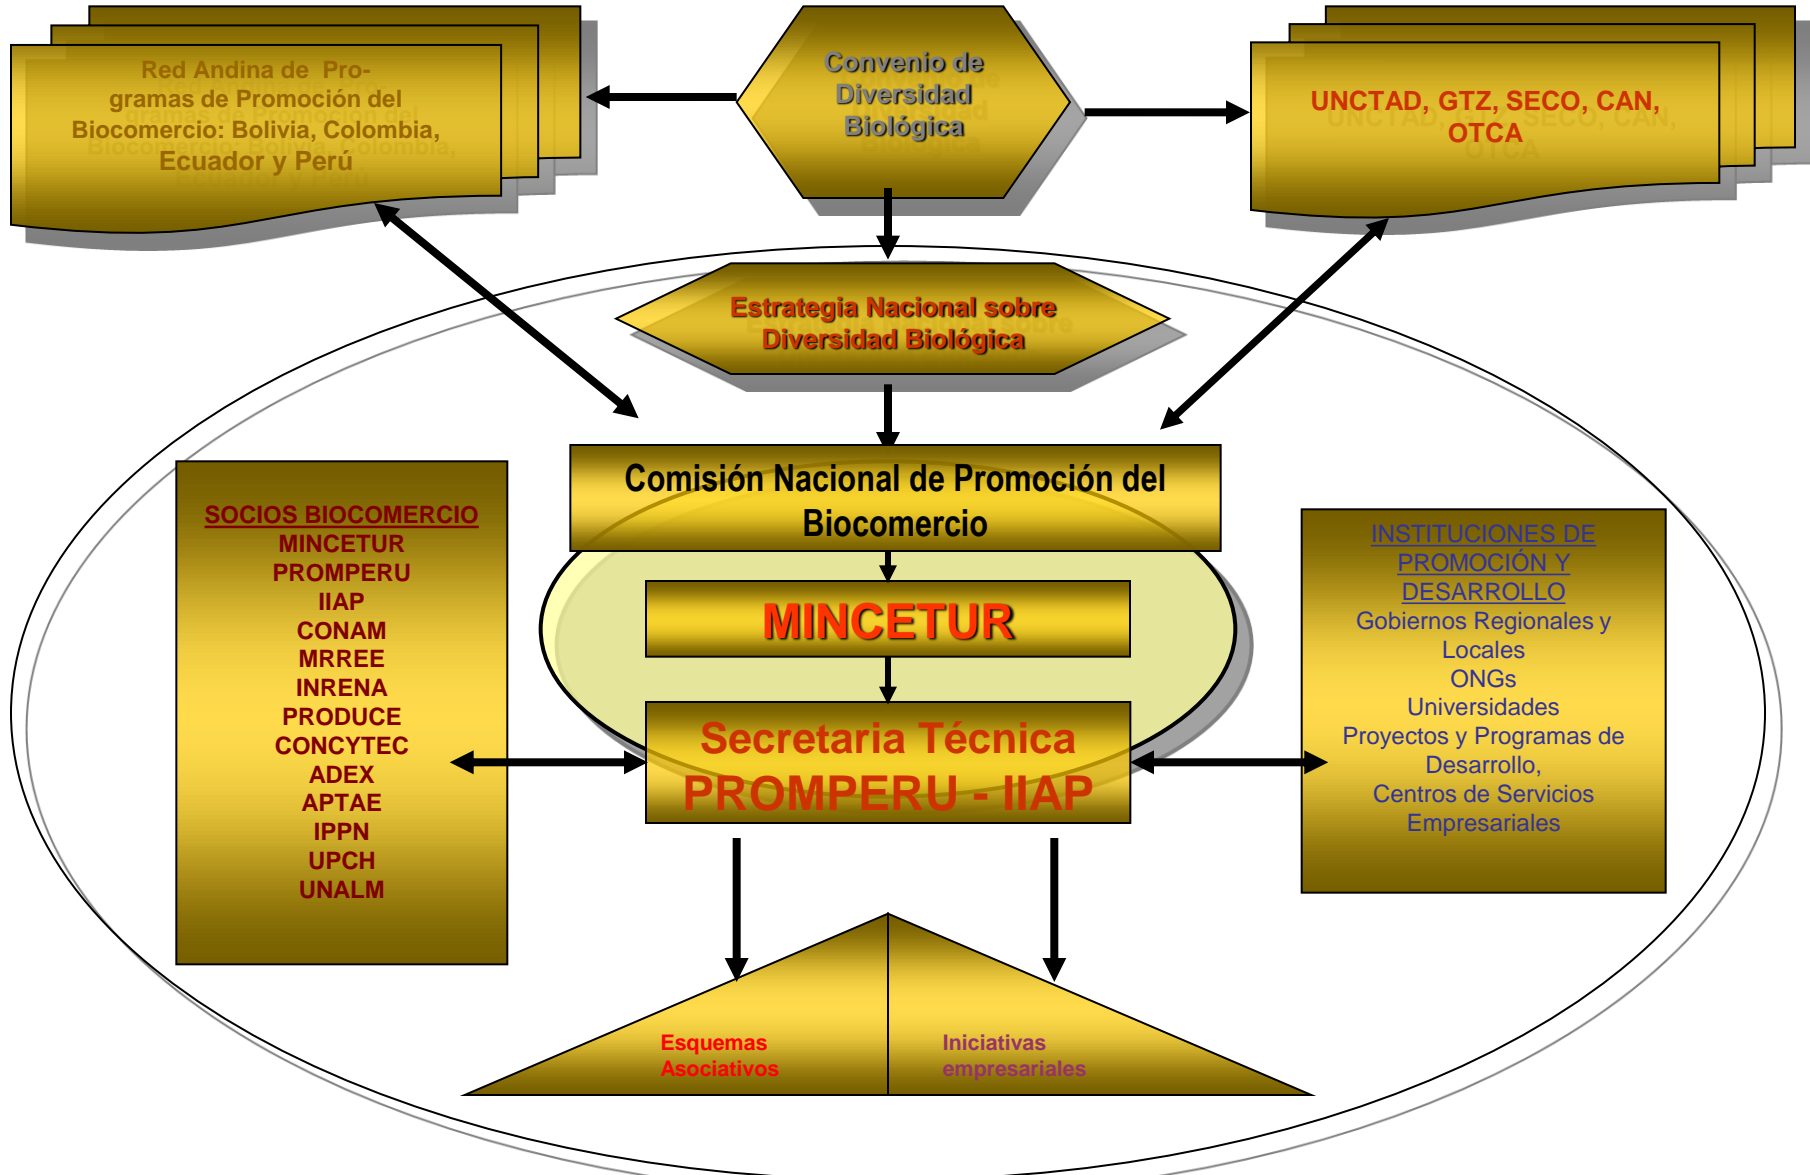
Red Andina de Programas de Promoción del Biocomercio: Bolivia, Colombia, Ecuador y Perú

Convenio de Diversidad Biológica

UNCTAD, GTZ, SECO, CAN, OTCA

Estrategia Nacional sobre Diversidad Biológica

Comisión Nacional de Promoción del Biocomercio

MINCETUR

Secretaria Técnica PROMPERU - IIAP

SOCIOS BIOCOMERCIO
MINCETUR
PROMPERU
IIAP
CONAM
MRREE
INRENA
PRODUCE
CONCYTEC
ADEX
APTAE
IPPN
UPCH
UNALM

INSTITUCIONES DE PROMOCIÓN Y DESARROLLO
Gobiernos Regionales y Locales
ONGs
Universidades
Proyectos y Programas de Desarrollo,
Centros de Servicios Empresariales

Esquemas Asociativos

Iniciativas empresariales